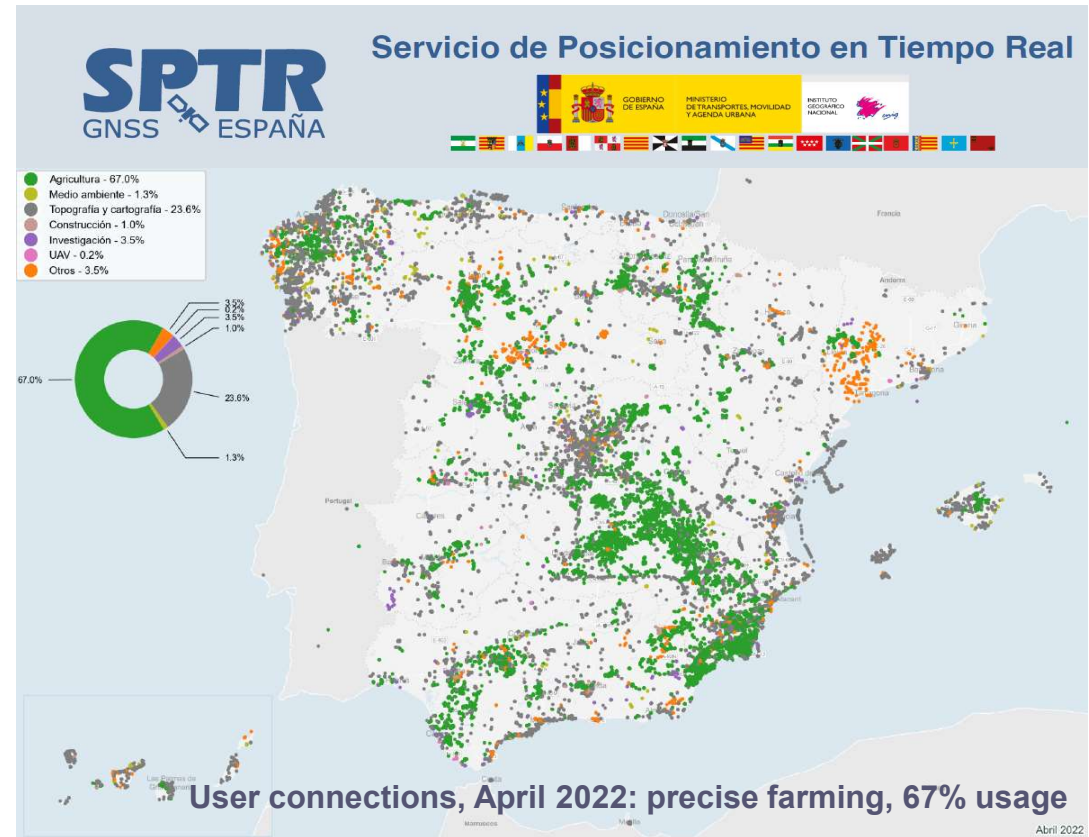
SPTR
GNSS ESPAÑA

Servicio de Posicionamiento en Tiempo Real

GOBIERNO DE ESPAÑA
MINISTERIO DE TRANSPORTES, MOVILIDAD Y AGENDA URBANA
INSTITUTO GEOGRÁFICO NACIONAL

Agricultura - 67.0%
Medio ambiente - 1.3%
Topografía y cartografía - 23.6%
Construcción - 1.0%
Investigación - 3.5%
UAV - 0.2%
Otros - 3.5%

3.5%
0.2%
3.5%
1.0%
67.0%
23.6%
1.3%

Francia
Andorra
Portugal

User connections, April 2022: precise farming, 67% usage

Abril 2022